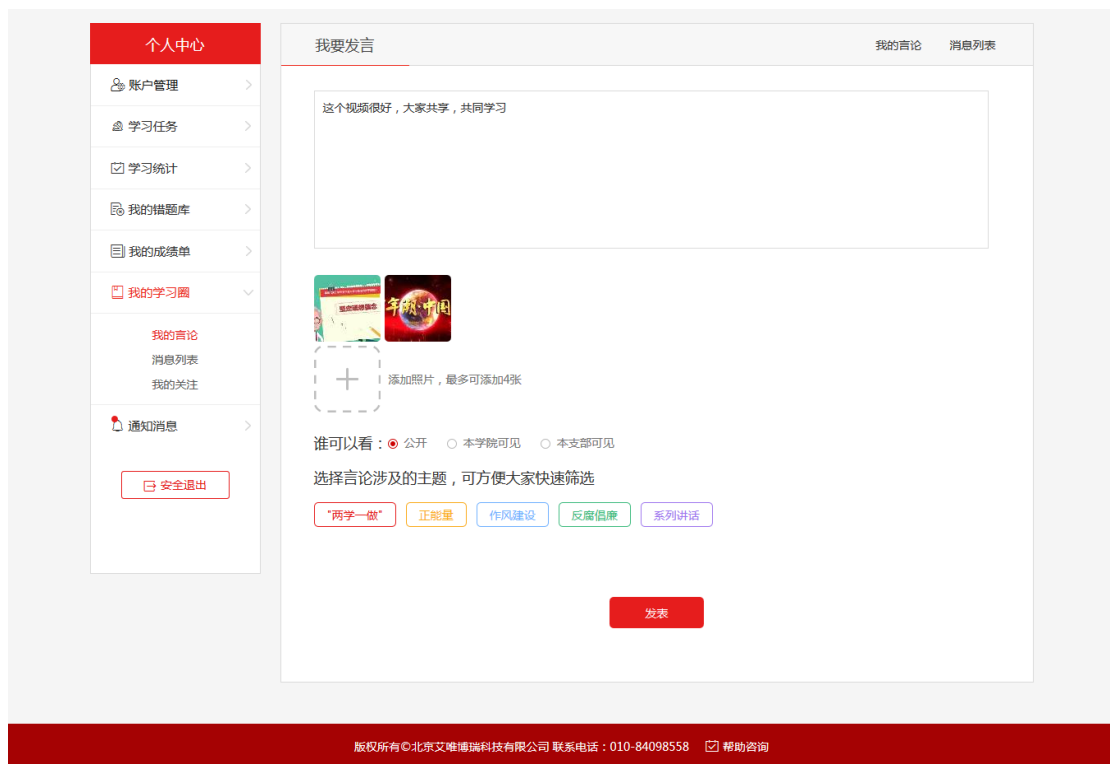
个人中心

账户管理

学习任务

学习统计

我的错题库

我的成绩单

我的学习圈

我的言论

消息列表

我的关注

通知消息

安全退出

我要发言

我的言论 消息列表

这个视频很好，大家共享，共同学习

坚定理想信念

年轮·中国

添加照片，最多可添加4张

谁可以看： 公开 本学院可见 本支部可见

选择言论涉及的主题，可方便大家快速筛选

"两学一做" 正能量 作风建设 反腐倡廉 系列讲话

发表

版权所有©北京艾唯博瑞科技有限公司 联系电话：010-84098558 帮助咨询